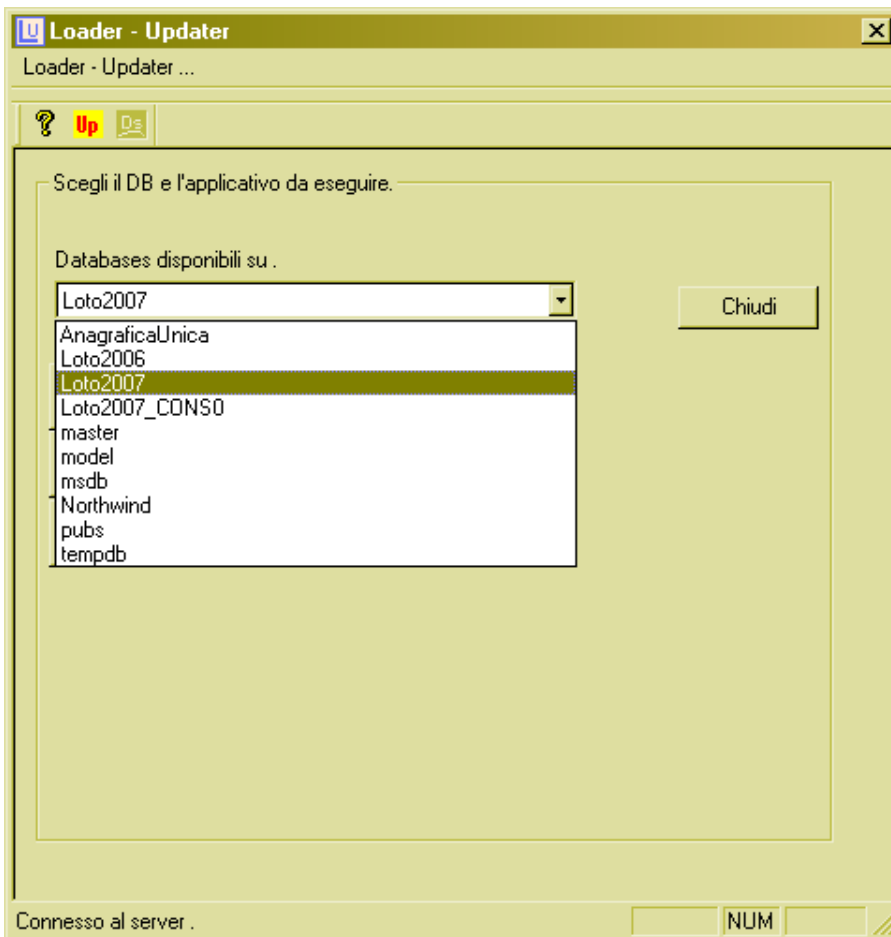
Loader - Updater
Loader - Updater ...

Up Ds

Scegli il DB e l'applicativo da eseguire.

Databases disponibili su .

Loto2007

Chiudi

AnagraficaUnica
Loto2006
Loto2007
Loto2007_CONS0
master
model
msdb
Northwind
pubs
tempdb

Connesso al server .

NUM